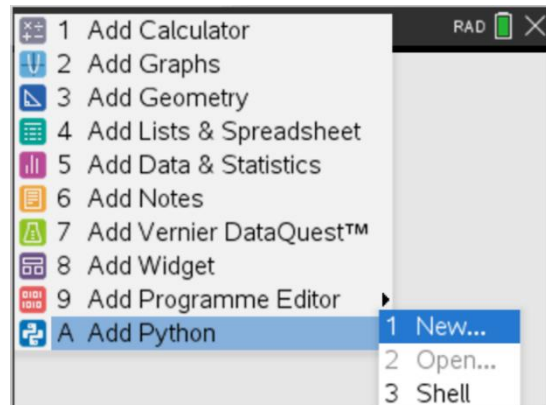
1 Add Calculator
2 Add Graphs
3 Add Geometry
4 Add Lists & Spreadsheet
5 Add Data & Statistics
6 Add Notes
7 Add Vernier DataQuest™
8 Add Widget
9 Add Programme Editor
A Add Python

RAD

1 New...
2 Open...
3 Shell